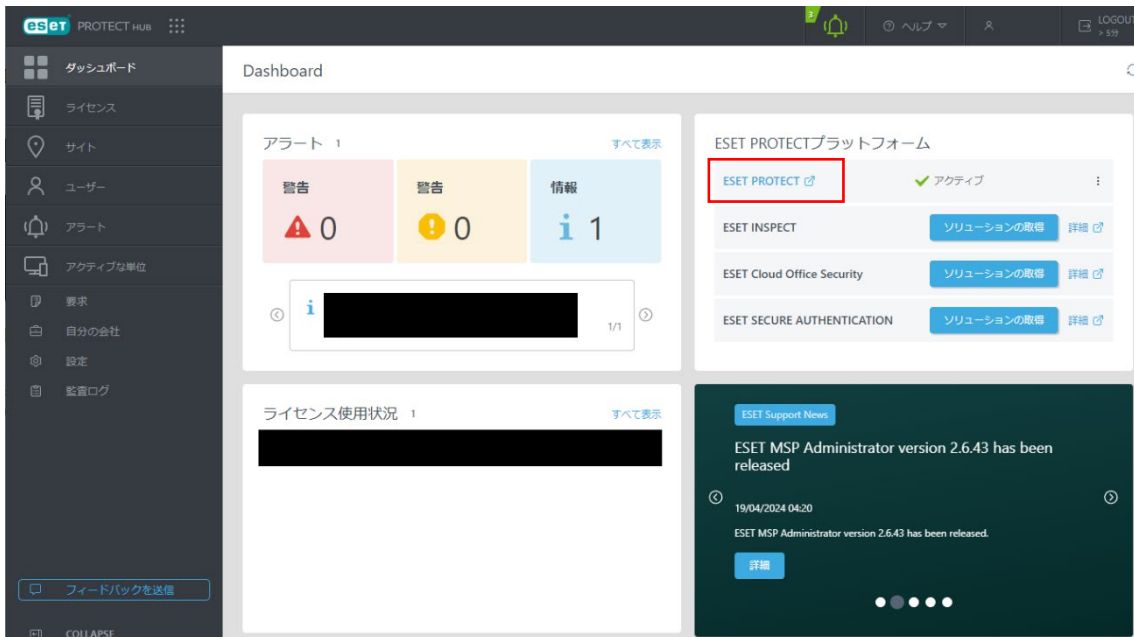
eset PROTECT HUB

3

ヘルプ

LOGOUT
> 5分

ダッシュボード
ライセンス
サイト
ユーザー
アラート
アクティブな単位
要求
自分の会社
設定
監査ログ

フィードバックを送信

COLLAPSE

Dashboard

アラート 1
すべて表示

| 警告 | 警告 | 情報 |
|---|---|---|
| 0 | 0 | 1 |

1/1

ESET PROTECTプラットフォーム

ESET PROTECT ✔ アクティブ

ESET INSPECT ソリューションの取得 詳細

ESET Cloud Office Security ソリューションの取得 詳細

ESET SECURE AUTHENTICATION ソリューションの取得 詳細

ライセンス使用状況 1
すべて表示

ESET Support News

ESET MSP Administrator version 2.6.43 has been released

19/04/2024 04:20

ESET MSP Administrator version 2.6.43 has been released.

詳細